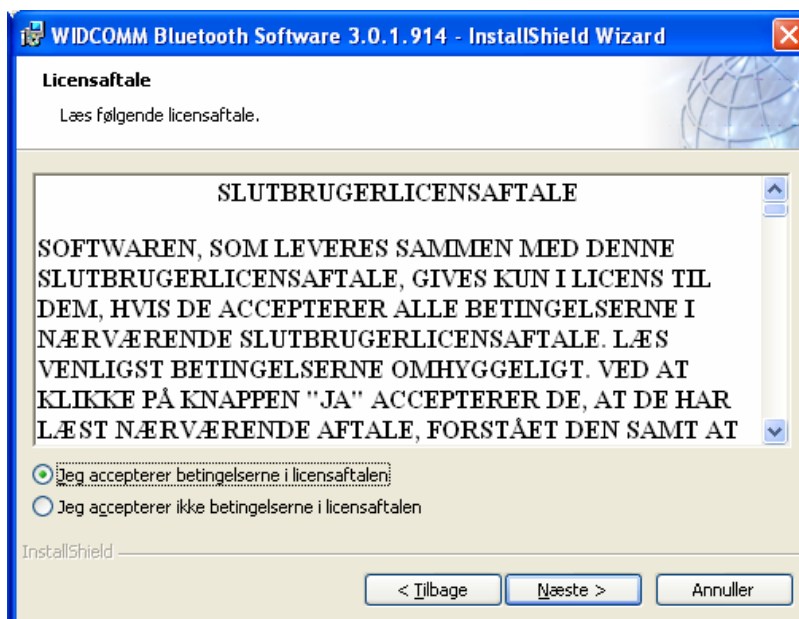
WIDCOMM Bluetooth Software 3.0.1.914 - InstallShield Wizard

Licensaftale

Læs følgende licensaftale.

SLUTBRUGERLICENSAFTALE

SOFTWAREN, SOM LEVERES SAMMEN MED DENNE SLUTBRUGERLICENSAFTALE, GIVES KUN I LICENS TIL DEM, HVIS DE ACCEPTERER ALLE BETINGELSERNE I NÆRVÆRENDE SLUTBRUGERLICENSAFTALE. LÆS VENLIGST BETINGELSERNE OMHYGGELIGT. VED AT KLIKKE PÅ KNAPPEN "JA" ACCEPTERER DE, AT DE HAR LÆST NÆRVÆRENDE AFTALE, FORSTÅET DEN SAMT AT

Jeg accepterer betingelserne i licensaftalen

Jeg accepterer ikke betingelserne i licensaftalen

InstallShield

< Tilbage

Næste >

Annuller